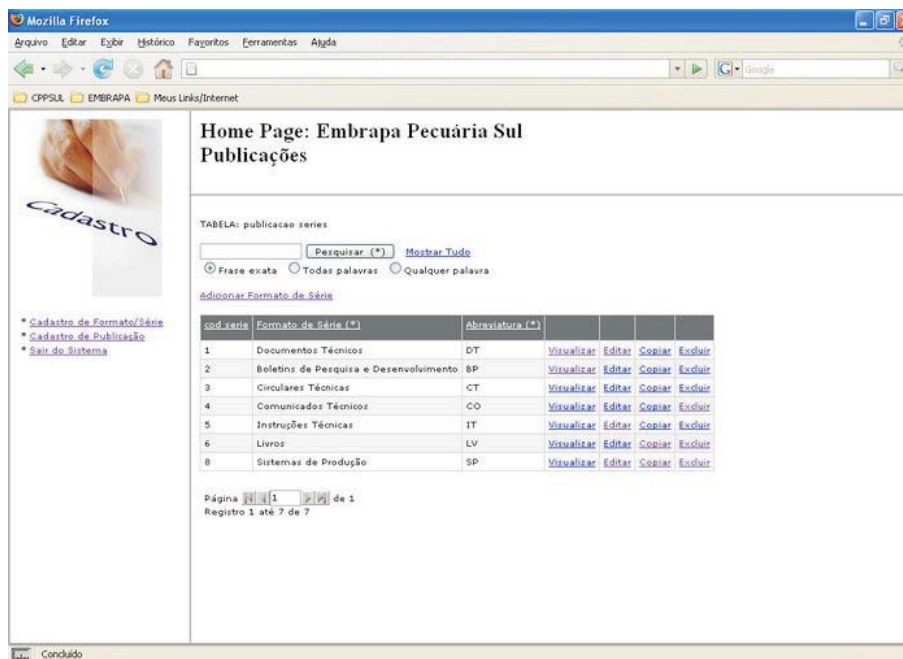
Mozilla Firefox

Arquivo Editar Exibir Histórico Favoritos Ferramentas Ajuda

Google

CPPSUL EMBRAPA Meus Links/Internet

Cadastro

* Cadastro de Formato/Série
* Cadastro de Publicação
* Sair do Sistema

Home Page: Embrapa Pecuária Sul
Publicações

TABELA: publicacao series

Pesquisar (*) Mostrar Tudo

Frase exata Todas palavras Qualquer palavra

Adicionar Formato de Série

| cod serie | Formato de Série (*) | Abreviatura (*) | | | | |
|---|---|---|---|---|---|---|
| 1 | Documentos Técnicos | DT | Visualizar | Editar | Copiar | Excluir |
| 2 | Boletins de Pesquisa e Desenvolvimento | BP | Visualizar | Editar | Copiar | Excluir |
| 3 | Circulares Técnicas | CT | Visualizar | Editar | Copiar | Excluir |
| 4 | Comunicados Técnicos | CO | Visualizar | Editar | Copiar | Excluir |
| 5 | Instruções Técnicas | IT | Visualizar | Editar | Copiar | Excluir |
| 6 | Livros | LV | Visualizar | Editar | Copiar | Excluir |
| 8 | Sistemas de Produção | SP | Visualizar | Editar | Copiar | Excluir |

Página 1 de 1
Registro 1 até 7 de 7

Concluído